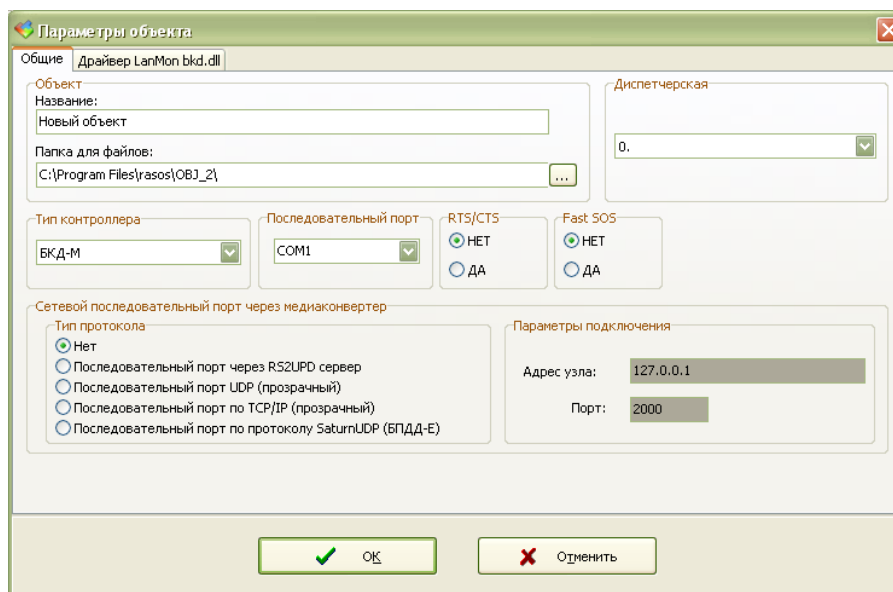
Параметры объекта

Общие | Драйвер LanMon bkd.dll

Объект
Название:
Новый объект
Папка для файлов:
C:\Program Files\rasos\OBJ_2\
...

Диспетчерская
0.

Тип контроллера
БКД-М

Последовательный порт
COM1

RTS/CTS
НЕТ
ДА

Fast SOS
НЕТ
ДА

Сетевой последовательный порт через медиаконвертер
Тип протокола
Нет
Последовательный порт через RS2UPD сервер
Последовательный порт UDP (прозрачный)
Последовательный порт по TCP/IP (прозрачный)
Последовательный порт по протоколу SaturnUDP (БПДД-Е)

Параметры подключения
Адрес узла: 127.0.0.1
Порт: 2000

OK
Отменить